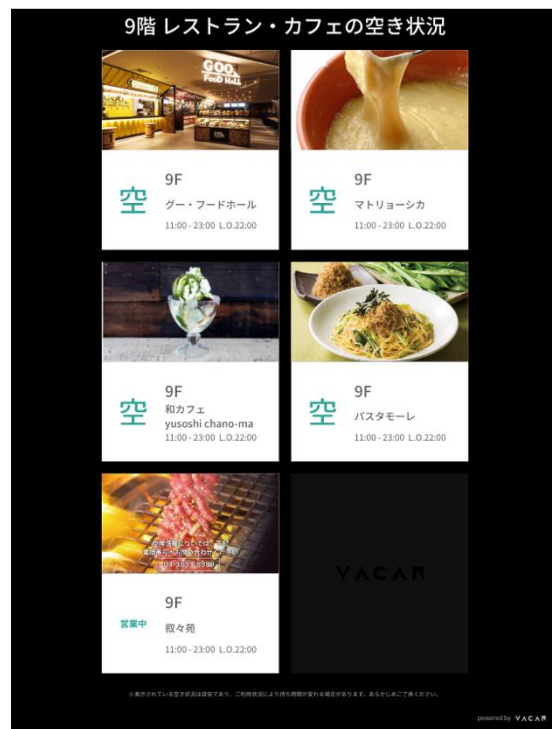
9階 レストラン・カフェの空き状況

GOO FooD HaLL

空
9F
グー・フードホール
11:00 - 23:00 L.O.22:00

空
9F
マトリョーシカ
11:00 - 23:00 L.O.22:00

空
9F
和カフェ
yusoshi chano-ma
11:00 - 23:00 L.O.22:00

空
9F
パスタモーレ
11:00 - 23:00 L.O.22:00

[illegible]
03-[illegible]-8980

営業中
9F
叙々苑
11:00 - 23:00 L.O.22:00

VACAN

※表示されている空き状況は目安であり、ご利用状況により待ち時間が変わる場合があります。あらかじめご了承ください。

powered by VACAN